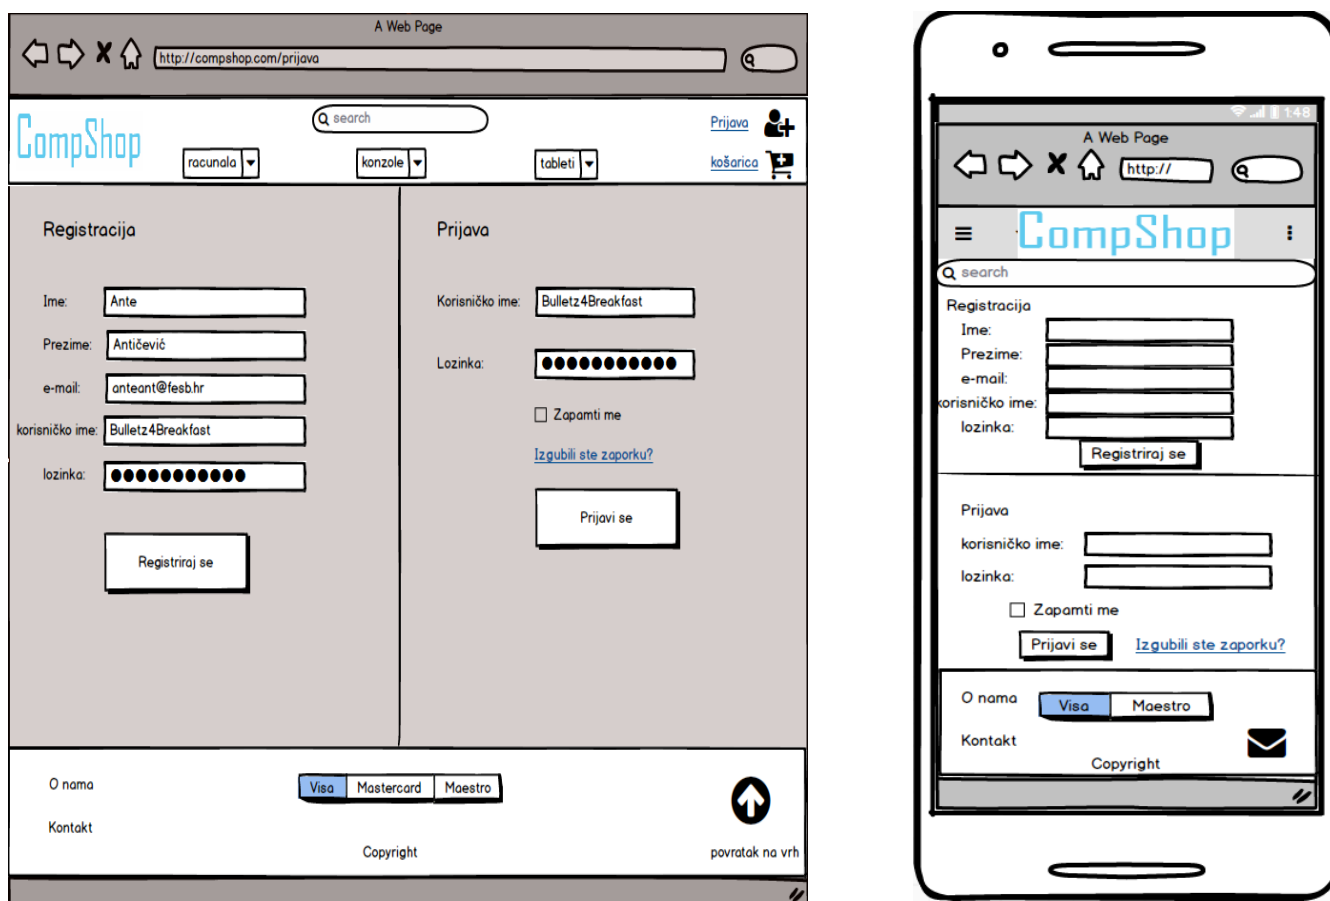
A Web Page

http://compshop.com/prijava

CompShop

search

racunala

konzole

tableti

Prijava

košarica

Registracija

Ime: Ante

Prezime: Antičević

e-mail: anteant@fesb.hr

korisničko ime: Bulletz4Breakfast

lozinka: ●●●●●●●●●●●●

Registriraj se

Prijava

Korisničko ime: Bulletz4Breakfast

Lozinka: ●●●●●●●●●●●●

Zapamti me

Izgubili ste zaporku?

Prijavi se

O nama

Kontakt

| Visa | Mastercard | Maestro |
|---|---|---|

Copyright

povratak na vrh

1:48

A Web Page

http://

CompShop

search

Registracija

Ime:

Prezime:

e-mail:

korisničko ime:

lozinka:

Registriraj se

Prijava

korisničko ime:

lozinka:

Zapamti me

Prijavi se

Izgubili ste zaporku?

O nama

| Visa | Maestro |
|---|---|

Kontakt

Copyright